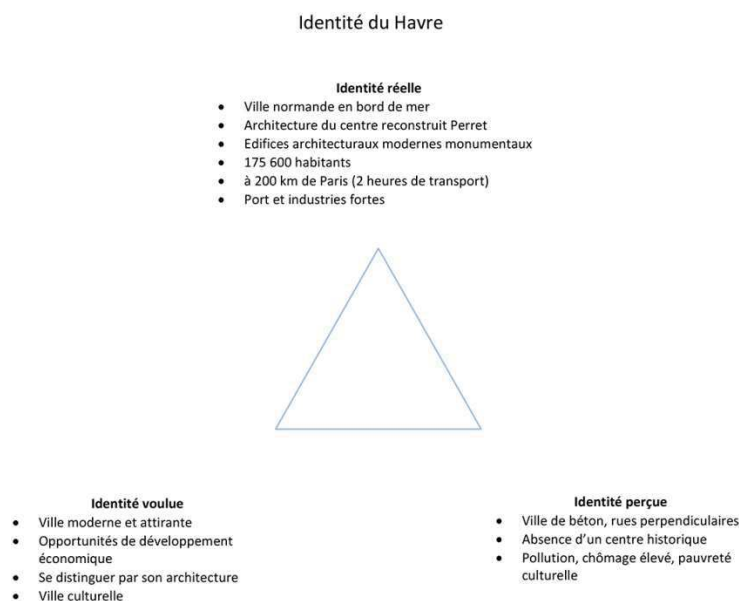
Identité du Havre

**Identité réelle**
- Ville normande en bord de mer
- Architecture du centre reconstruit Perret
- Edifices architecturaux modernes monumentaux
- 175 600 habitants
- à 200 km de Paris (2 heures de transport)
- Port et industries fortes

**Identité voulue**
- Ville moderne et attirante
- Opportunités de développement économique
- Se distinguer par son architecture
- Ville culturelle

**Identité perçue**
- Ville de béton, rues perpendiculaires
- Absence d'un centre historique
- Pollution, chômage élevé, pauvreté culturelle